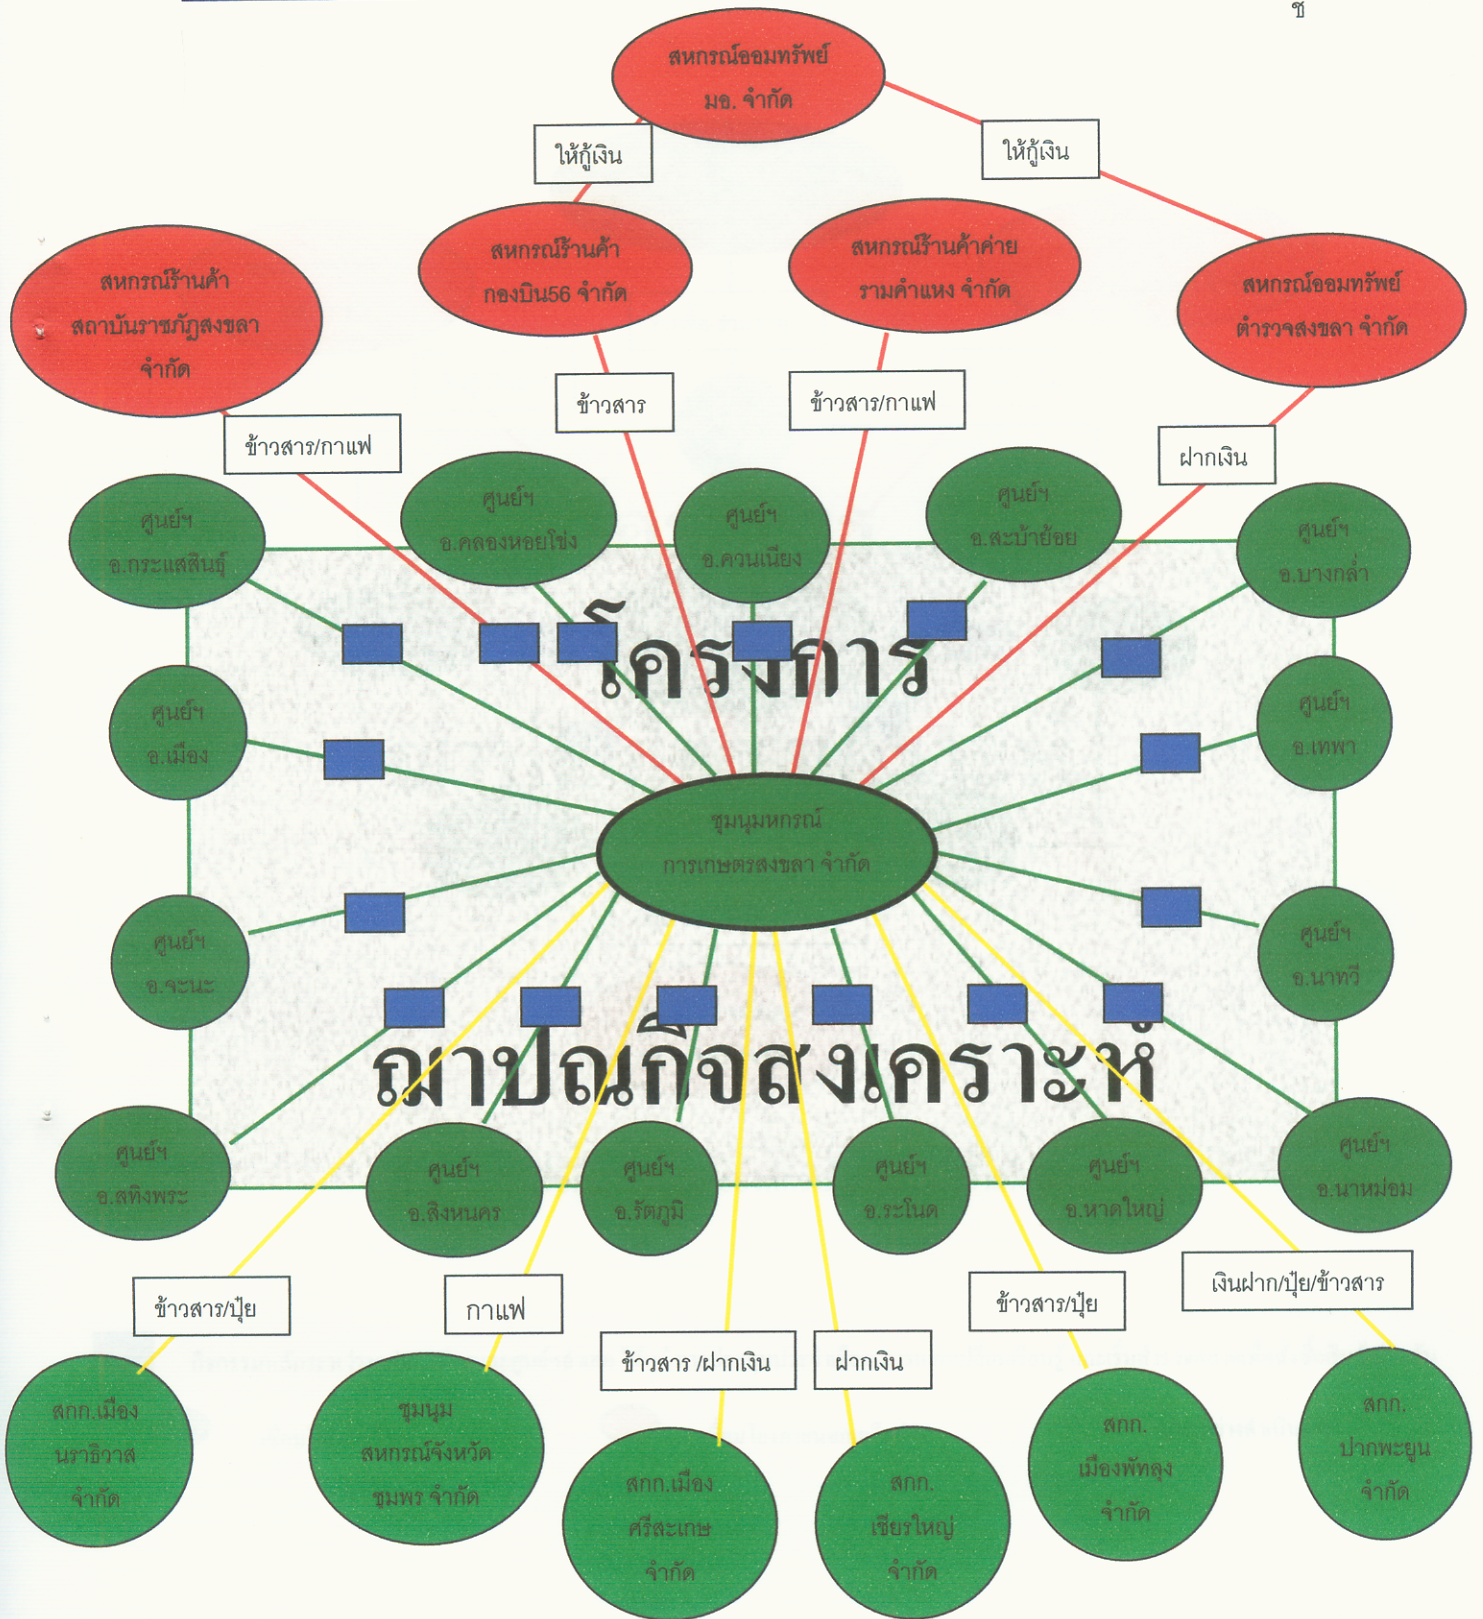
ช

สหกรณ์ออมทรัพย์ มอ. จำกัด

ให้กู้เงิน

ให้กู้เงิน

สหกรณ์ร้านค้า สถาบันราชภัฏสงขลา จำกัด

สหกรณ์ร้านค้า กองบิน56 จำกัด

สหกรณ์ร้านค้าค่ายรามคำแหง จำกัด

สหกรณ์ออมทรัพย์ ตำรวจสงขลา จำกัด

ข้าวสาร

ข้าวสาร/กาแฟ

ข้าวสาร/กาแฟ

ฝากเงิน

ศูนย์ฯ อ.กระแสสินธุ์

ศูนย์ฯ อ.คลองหอยโข่ง

ศูนย์ฯ อ.ควนเนียง

ศูนย์ฯ อ.สะบ้าย้อย

ศูนย์ฯ อ.บางกล่ำ

โครงการ

ศูนย์ฯ อ.เมือง

ศูนย์ฯ อ.เทพา

ชุมนุมสหกรณ์ การเกษตรสงขลา จำกัด

ศูนย์ฯ อ.จะนะ

ศูนย์ฯ อ.นาทวี

ฌาปนกิจสงเคราะห์

ศูนย์ฯ อ.สทิงพระ

ศูนย์ฯ อ.สิงหนคร

ศูนย์ฯ อ.รัตภูมิ

ศูนย์ฯ อ.ระโนด

ศูนย์ฯ อ.หาดใหญ่

ศูนย์ฯ อ.นาหม่อม

ข้าวสาร/ปุ๋ย

กาแฟ

ข้าวสาร /ฝากเงิน

ฝากเงิน

ข้าวสาร/ปุ๋ย

เงินฝาก/ปุ๋ย/ข้าวสาร

สกก.เมืองนราธิวาส จำกัด

ชุมนุมสหกรณ์จังหวัดชุมพร จำกัด

สกก.เมืองศรีสะเกษ จำกัด

สกก. เชียรใหญ่ จำกัด

สกก. เมืองพัทลุง จำกัด

สกก. ปากพะยูน จำกัด